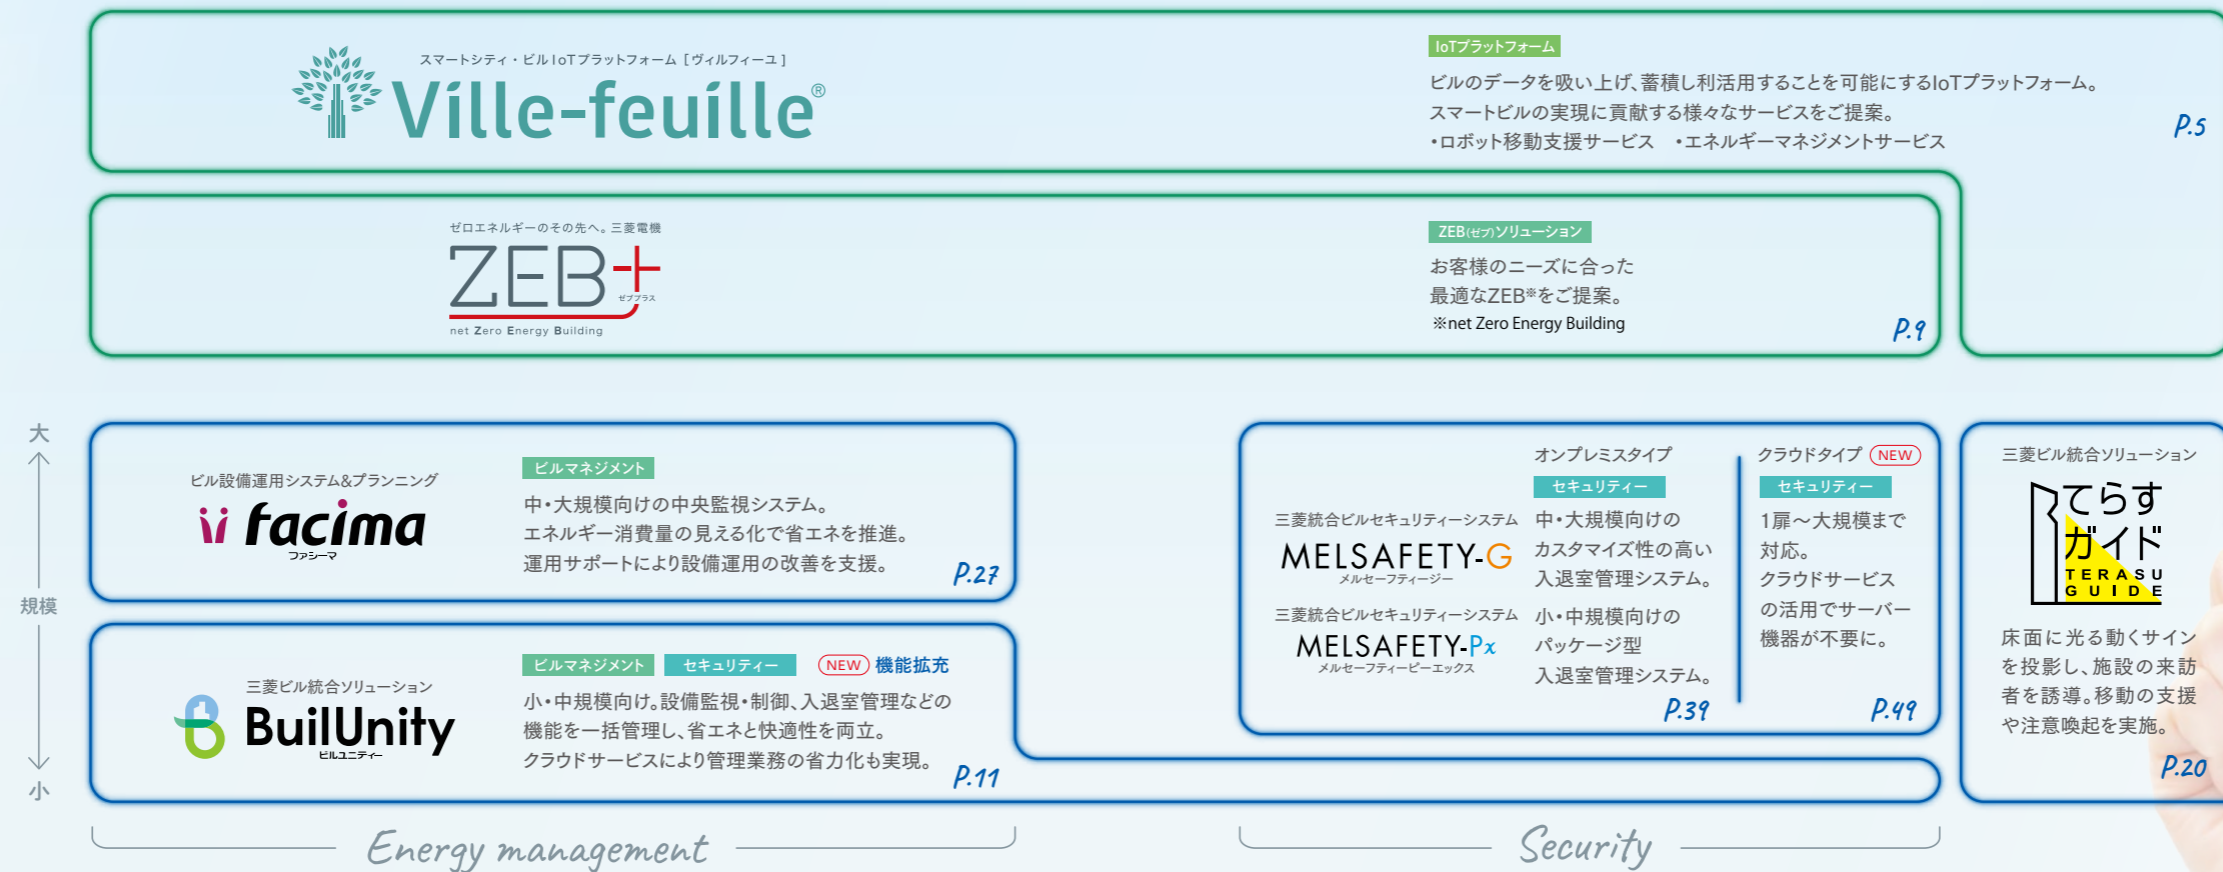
スマートシティ・ビルIoTプラットフォーム［ヴィルフィーユ］
Ville-feuille®

IoTプラットフォーム
ビルのデータを吸い上げ、蓄積し利活用することを可能にするIoTプラットフォーム。
スマートビルの実現に貢献する様々なサービスをご提案。
•ロボット移動支援サービス　•エネルギーマネジメントサービス
P.5

ゼロエネルギーのその先へ。三菱電機
ZEB+ ゼブプラス
net Zero Energy Building

ZEB(ゼブ)ソリューション
お客様のニーズに合った
最適なZEB※をご提案。
※net Zero Energy Building
P.9

大
規模
小

ビル設備運用システム&プランニング
facima ファシーマ

ビルマネジメント
中・大規模向けの中央監視システム。
エネルギー消費量の見える化で省エネを推進。
運用サポートにより設備運用の改善を支援。
P.27

三菱ビル統合ソリューション
BuilUnity ビルユニティー

ビルマネジメント　セキュリティー　NEW 機能拡充
小・中規模向け。設備監視・制御、入退室管理などの機能を一括管理し、省エネと快適性を両立。
クラウドサービスにより管理業務の省力化も実現。
P.11

三菱統合ビルセキュリティーシステム
MELSAFETY-G メルセーフティージー
三菱統合ビルセキュリティーシステム
MELSAFETY-Px メルセーフティーピーエックス

オンプレミスタイプ
セキュリティー
中・大規模向けの
カスタマイズ性の高い
入退室管理システム。
小・中規模向けの
パッケージ型
入退室管理システム。
P.39

クラウドタイプ NEW
セキュリティー
1扉～大規模まで
対応。
クラウドサービス
の活用でサーバー
機器が不要に。
P.49

三菱ビル統合ソリューション
てらすガイド
TERASU GUIDE
床面に光る動くサインを投影し、施設の来訪者を誘導。移動の支援や注意喚起を実施。
P.20

Energy management
Security